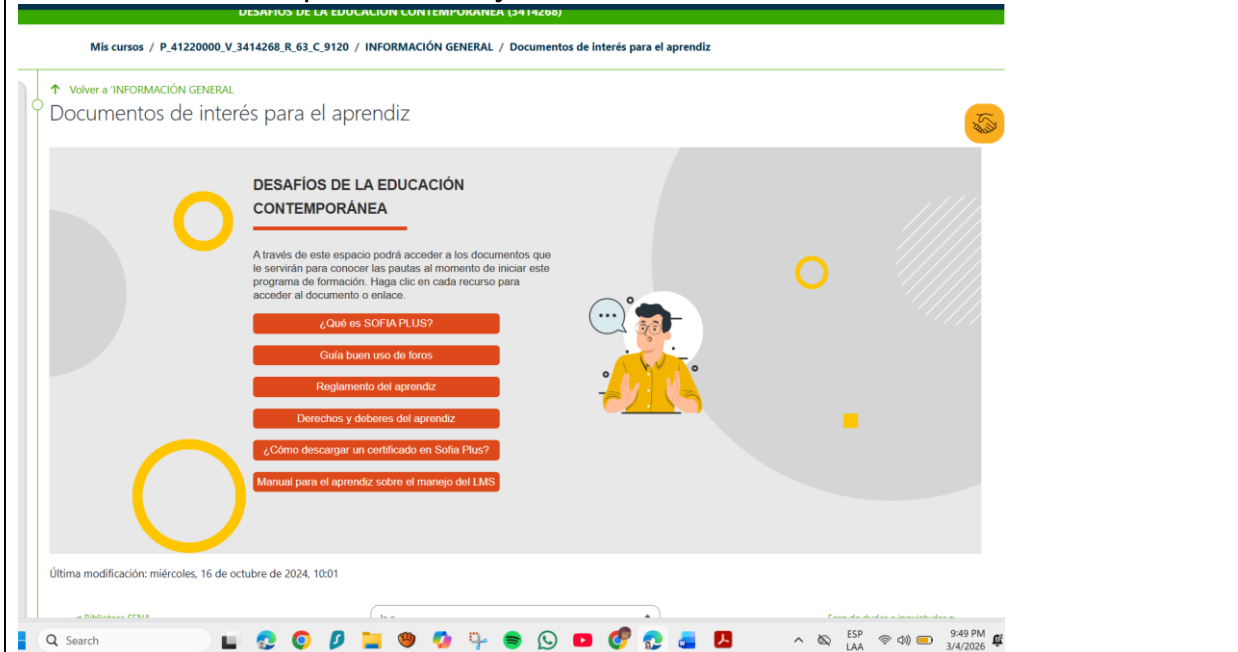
DESAFÍOS DE LA EDUCACIÓN CONTEMPORÁNEA (3414268)

Mis cursos / P_41220000_V_3414268_R_63_C_9120 / INFORMACIÓN GENERAL / Documentos de interés para el aprendiz

Volver a 'INFORMACIÓN GENERAL

Documentos de interés para el aprendiz

DESAFÍOS DE LA EDUCACIÓN CONTEMPORÁNEA

A través de este espacio podrá acceder a los documentos que le servirán para conocer las pautas al momento de iniciar este programa de formación. Haga clic en cada recurso para acceder al documento o enlace.

¿Qué es SOFIA PLUS?

Guía buen uso de foros

Reglamento del aprendiz

Derechos y deberes del aprendiz

¿Cómo descargar un certificado en Sofia Plus?

Manual para el aprendiz sobre el manejo del LMS

Última modificación: miércoles, 16 de octubre de 2024, 10:01

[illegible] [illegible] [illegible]

Search

ESP LAA 9:49 PM 3/4/2026